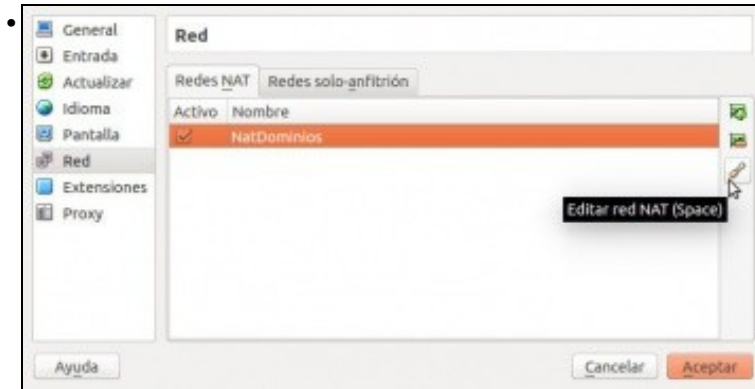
General
Entrada
Actualizar
Idioma
Pantalla
Red
Extensiones
Proxy

Red

Redes NAT | Redes solo-anfitrión

| Activo | Nombre |
|---|---|
| ✓ | NatDominios |

Editar red NAT (Space)

Ayuda

Cancelar

Aceptar